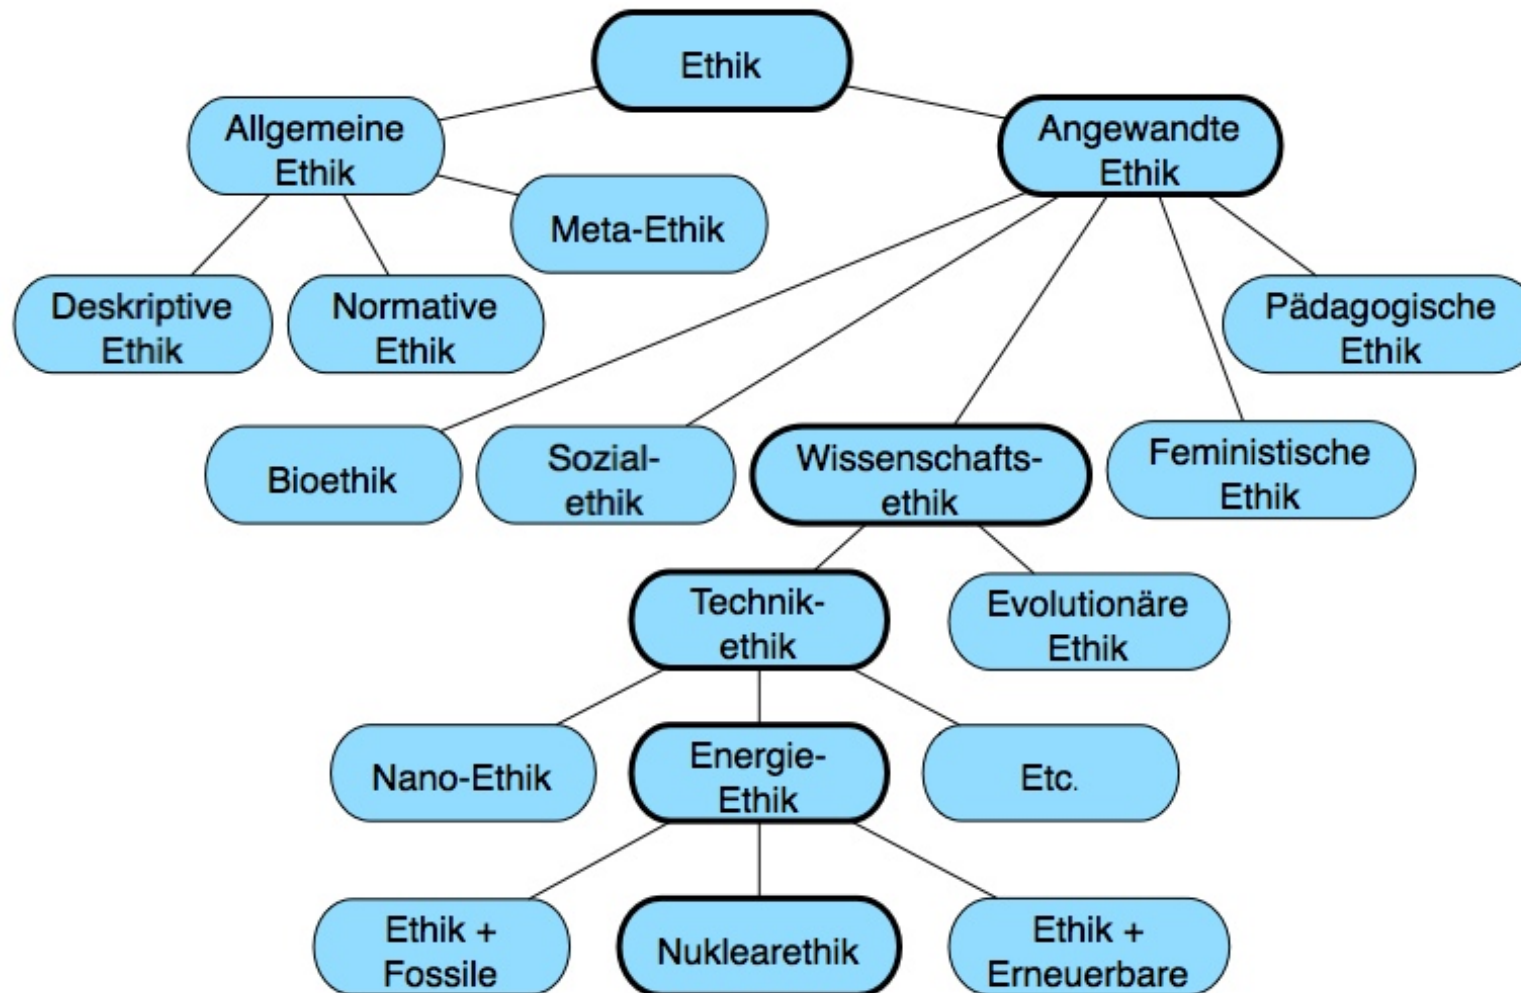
Ethik

Allgemeine Ethik

Angewandte Ethik

Meta-Ethik

Deskriptive Ethik

Normative Ethik

Pädagogische Ethik

Bioethik

Sozialethik

Wissenschaftsethik

Feministische Ethik

Technikethik

Evolutionäre Ethik

Nano-Ethik

Energie-Ethik

Etc.

Ethik + Fossile

Nuklearethik

Ethik + Erneuerbare